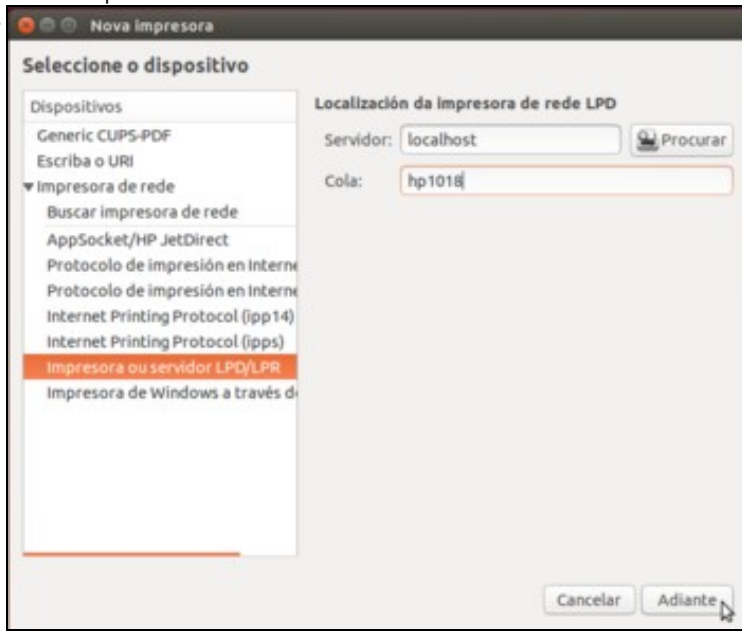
Nova impresora

Seleccione o dispositivo

Dispositivos
Generic CUPS-PDF
Escriba o URI
▾Impresora de rede
Buscar impresora de rede
AppSocket/HP JetDirect
Protocolo de impresión en Interne
Protocolo de impresión en Interne
Internet Printing Protocol (ipp14)
Internet Printing Protocol (ipps)
Impresora ou servidor LPD/LPR
Impresora de Windows a través d

Localización da impresora de rede LPD
Servidor: localhost
Procurar
Cola: hp1018

Cancelar
Adiante